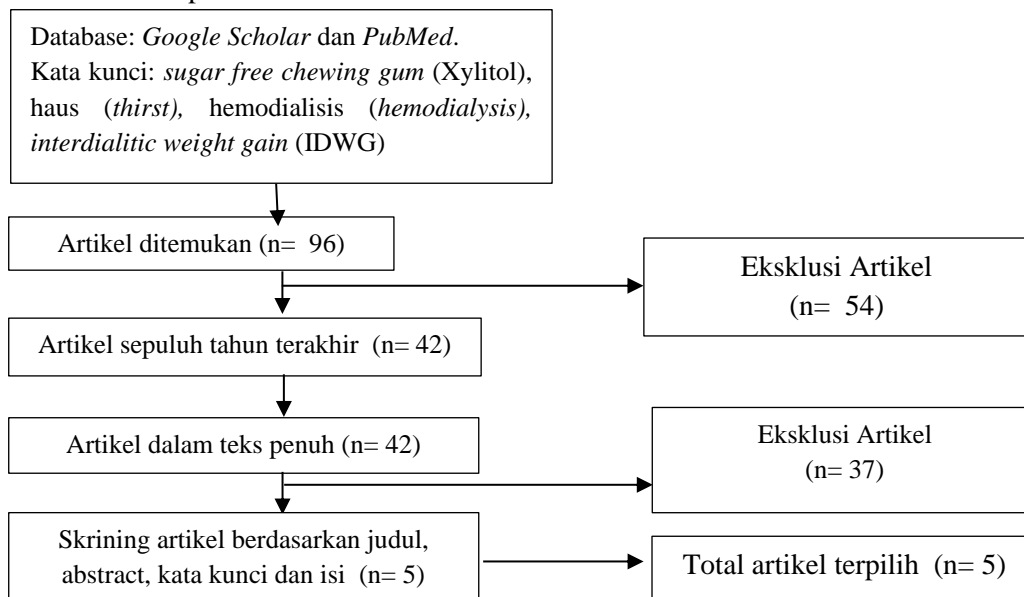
Database: *Google Scholar* dan *PubMed*.
Kata kunci: *sugar free chewing gum* (Xylitol), haus (*thirst),* hemodialisis (*hemodialysis), interdialitic weight gain* (IDWG)

Artikel ditemukan (n= 96)

Eksklusi Artikel
(n= 54)

Artikel sepuluh tahun terakhir (n= 42)

Artikel dalam teks penuh (n= 42)

Eksklusi Artikel
(n= 37)

Skrining artikel berdasarkan judul, abstract, kata kunci dan isi (n= 5)

Total artikel terpilih (n= 5)